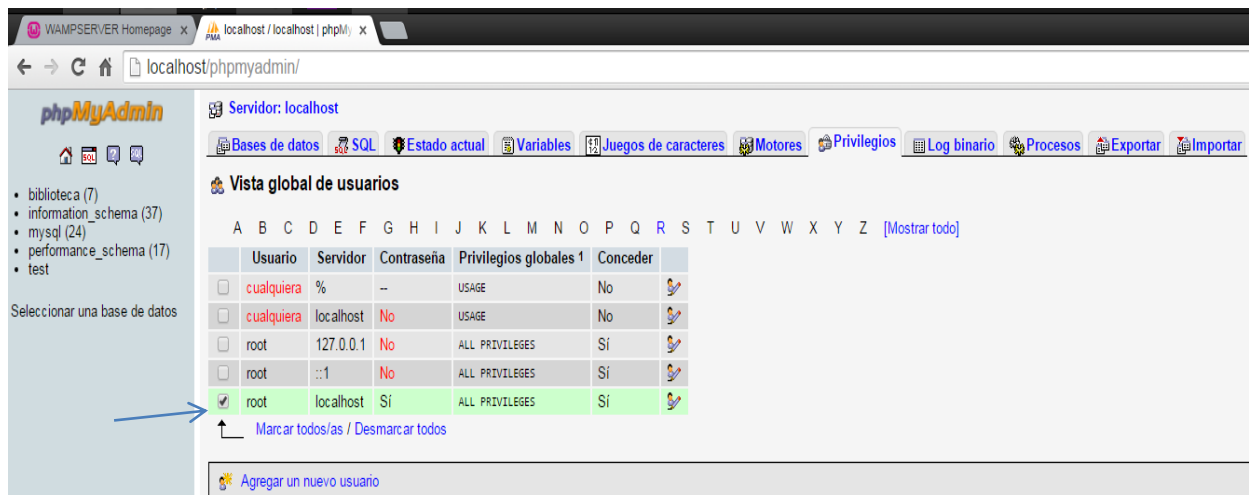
WAMPSERVER Homepage ×
localhost / localhost | phpMy ×

localhost/phpmyadmin/

phpMyAdmin

• biblioteca (7)
• information_schema (37)
• mysql (24)
• performance_schema (17)
• test

Seleccionar una base de datos

Servidor: localhost

Bases de datos | SQL | Estado actual | Variables | Juegos de caracteres | Motores | Privilegios | Log binario | Procesos | Exportar | Importar

Vista global de usuarios

A B C D E F G H I J K L M N O P Q R S T U V W X Y Z [Mostrar todo]

| | Usuario | Servidor | Contraseña | Privilegios globales 1 | Conceder | |
|---|---|---|---|---|---|---|
| | cualquiera | % | -- | USAGE | No | |
| | cualquiera | localhost | No | USAGE | No | |
| | root | 127.0.0.1 | No | ALL PRIVILEGES | Sí | |
| | root | ::1 | No | ALL PRIVILEGES | Sí | |
| ☑ | root | localhost | Sí | ALL PRIVILEGES | Sí | |

Marcar todos/as / Desmarcar todos

Agregar un nuevo usuario